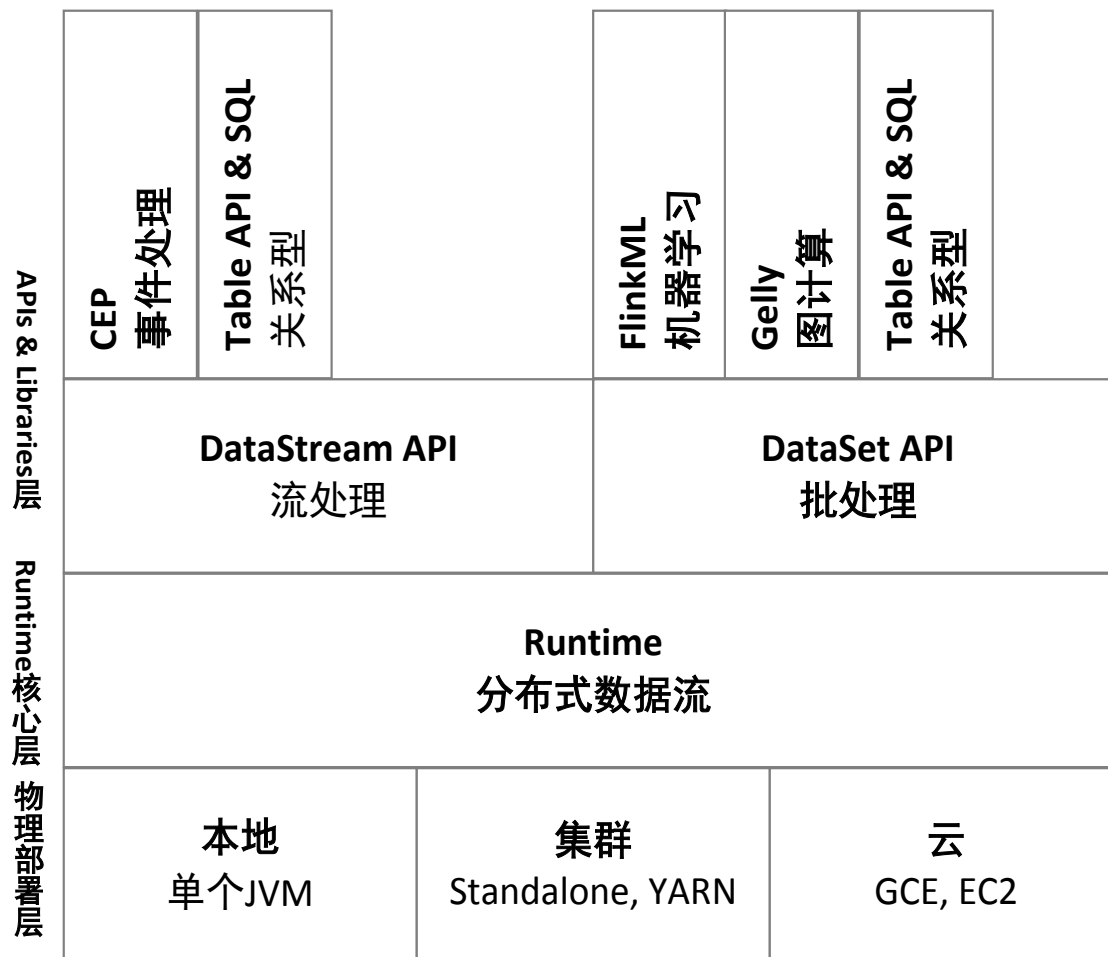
APIs & Libraries层

CEP
事件处理

Table API & SQL
关系型

FlinkML
机器学习

Gelly
图计算

Table API & SQL
关系型

DataStream API
流处理

DataSet API
批处理

Runtime核心层

Runtime
分布式数据流

物理部署层

本地
单个JVM

集群
Standalone, YARN

云
GCE, EC2